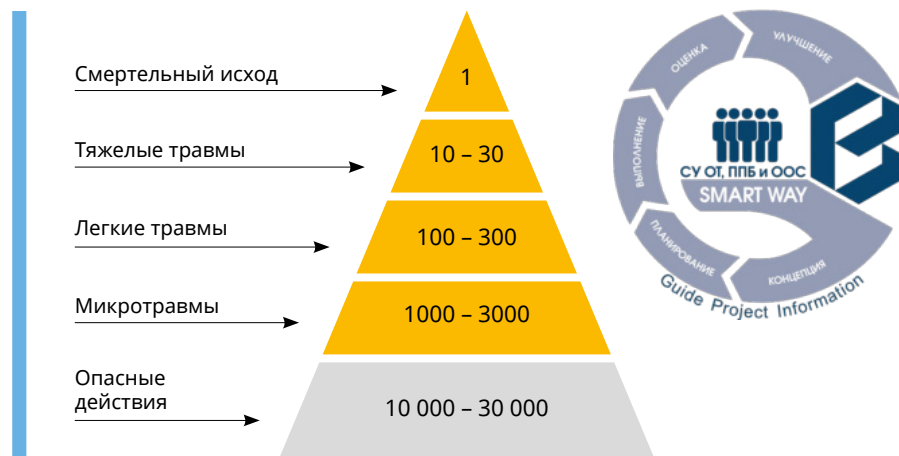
Смертельный исход

1

Тяжелые травмы

10 – 30

Легкие травмы

100 – 300

Микротравмы

1000 – 3000

Опасные действия

10 000 – 30 000

ОЦЕНКА
УЛУЧШЕНИЕ
ВЫПОЛНЕНИЕ
СУ ОТ, ППБ и ООС
SMART WAY
ПЛАНИРОВАНИЕ
КОНЦЕПЦИЯ
Guide Project Information